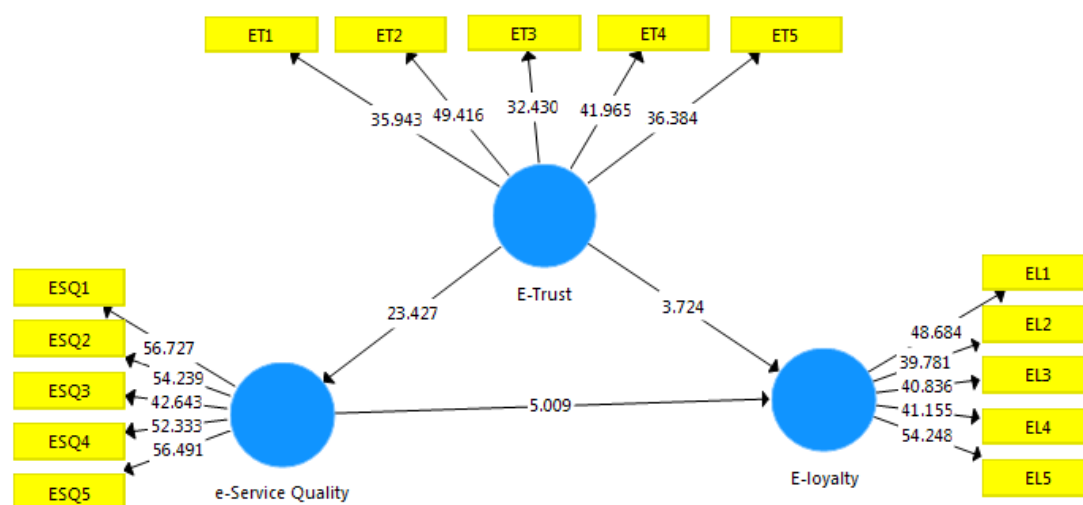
ET1
ET2
ET3
ET4
ET5
35.943
49.416
32.430
41.965
36.384
E-Trust
23.427
3.724
ESQ1
ESQ2
ESQ3
ESQ4
ESQ5
56.727
54.239
42.643
52.333
56.491
e-Service Quality
5.009
E-loyalty
EL1
EL2
EL3
EL4
EL5
48.684
39.781
40.836
41.155
54.248